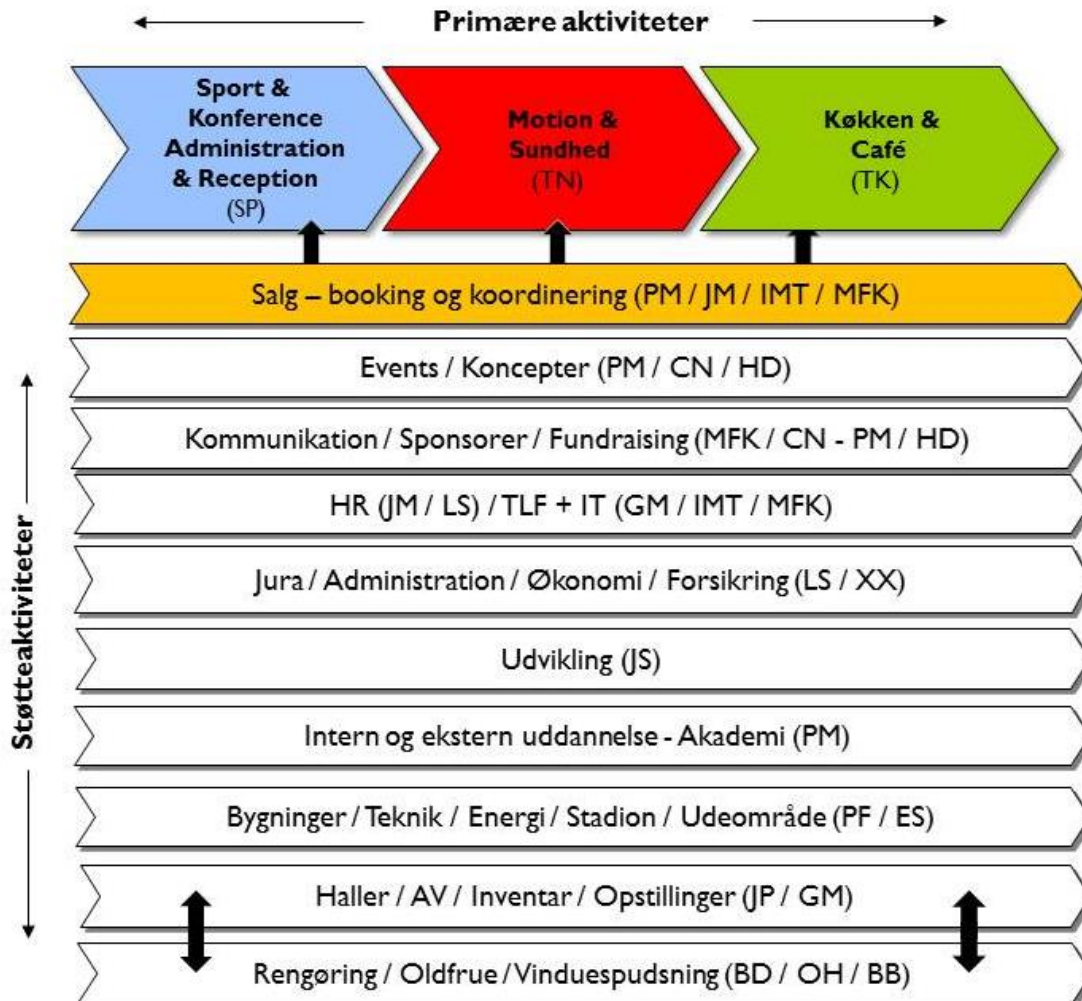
Primære aktiviteter

Sport & Konference Administration & Reception (SP)

Motion & Sundhed (TN)

Køkken & Café (TK)

Salg – booking og koordinering (PM / JM / IMT / MFK)

Støtteaktiviteter

Events / Koncepter (PM / CN / HD)

Kommunikation / Sponsorer / Fundraising (MFK / CN - PM / HD)

HR (JM / LS) / TLF + IT (GM / IMT / MFK)

Jura / Administration / Økonomi / Forsikring (LS / XX)

Udvikling (JS)

Intern og ekstern uddannelse - Akademi (PM)

Bygninger / Teknik / Energi / Stadion / Udeområde (PF / ES)

Haller / AV / Inventar / Opstillinger (JP / GM)

Rengøring / Oldfrue / Vinduespudsning (BD / OH / BB)